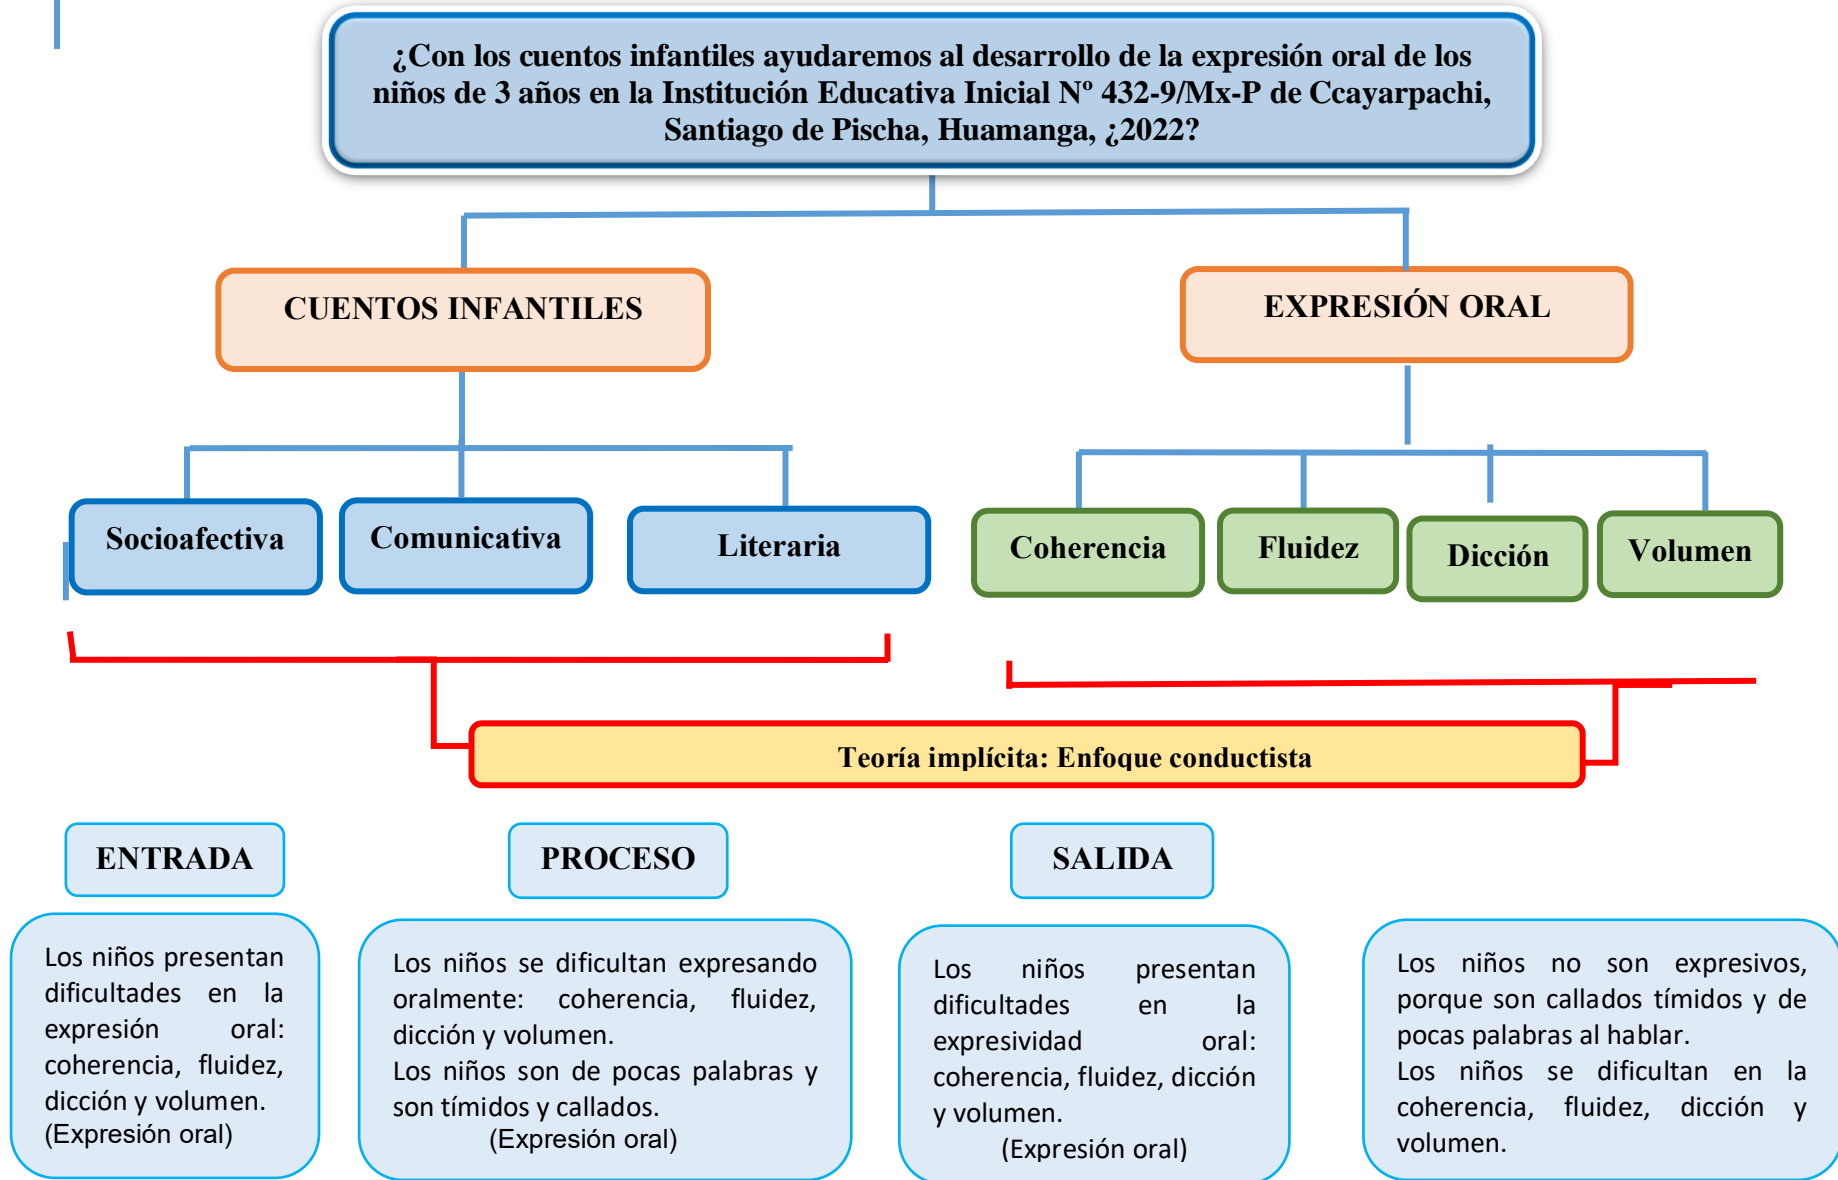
¿Con los cuentos infantiles ayudaremos al desarrollo de la expresión oral de los niños de 3 años en la Institución Educativa Inicial Nº 432-9/Mx-P de Ccayarpachi, Santiago de Pischa, Huamanga, ¿2022?

CUENTOS INFANTILES

EXPRESIÓN ORAL

Socioafectiva

Comunicativa

Literaria

Coherencia

Fluidez

Dicción

Volumen

Teoría implícita: Enfoque conductista

ENTRADA

PROCESO

SALIDA

Los niños presentan dificultades en la expresión oral: coherencia, fluidez, dicción y volumen. (Expresión oral)

Los niños se dificultan expresando oralmente: coherencia, fluidez, dicción y volumen.
Los niños son de pocas palabras y son tímidos y callados.
(Expresión oral)

Los niños presentan dificultades en la expresividad oral: coherencia, fluidez, dicción y volumen.
(Expresión oral)

Los niños no son expresivos, porque son callados tímidos y de pocas palabras al hablar.
Los niños se dificultan en la coherencia, fluidez, dicción y volumen.